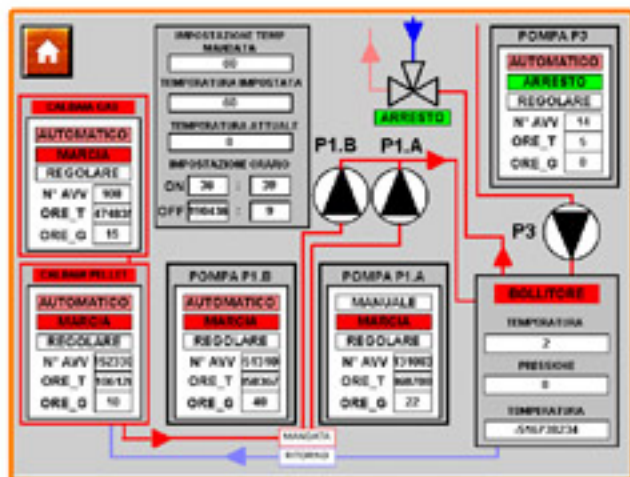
IMPOSTAZIONE TEMP MANDATA
60
TEMPERATURA IMPOSTATA
60
TEMPERATURA ATTUALE
0
IMPOSTAZIONE ORARIO
ON 30 : 20
OFF 700436 : 9

ARRESTO

POMPA P3
AUTOMATICO
ARRESTO
REGOLARE
N° AVV 14
ORE_T 5
ORE_G 0

CALDAIA GAS
AUTOMATICO
MARCIA
REGOLARE
N° AVV 990
ORE_T 474835
ORE_G 15

P1.B
P1.A
P3

CALDAIA PELLET
AUTOMATICO
MARCIA
REGOLARE
N° AVV 152330
ORE_T 106128
ORE_G 10

POMPA P1.B
AUTOMATICO
MARCIA
REGOLARE
N° AVV 513180
ORE_T 958367
ORE_G 40

POMPA P1.A
MANUALE
MARCIA
REGOLARE
N° AVV 131993
ORE_T 868780
ORE_G 22

BOLLITORE
TEMPERATURA
2
PRESSIONE
0
TEMPERATURA
-516738234

MANDATA
RITORNO